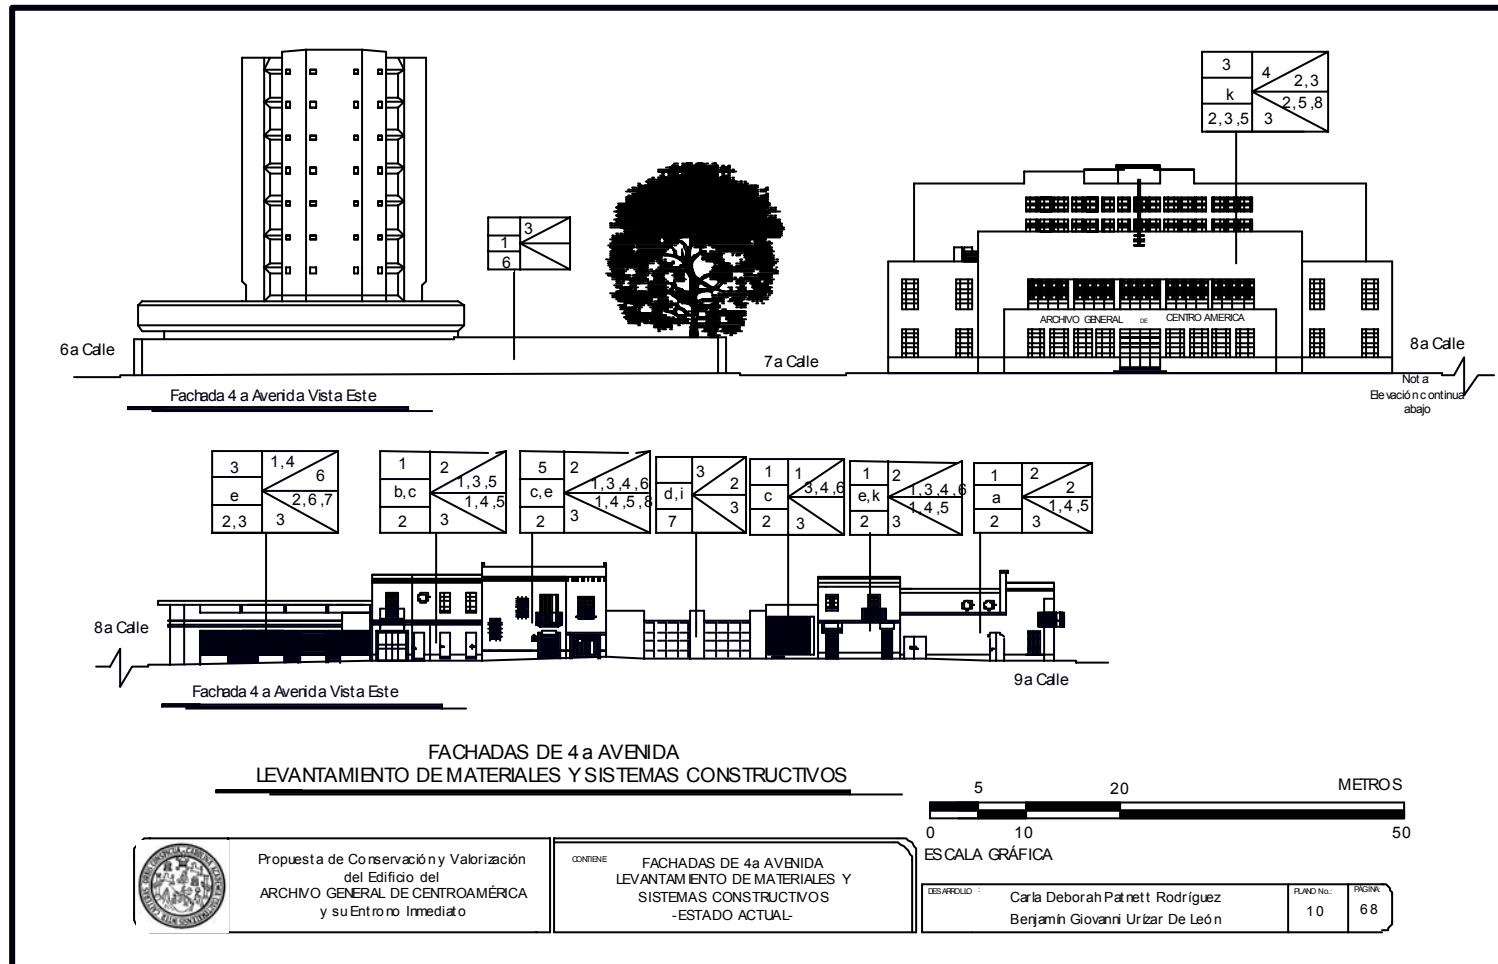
3
1
6

3
k
2,3,5
4
2,3
2,5,8
3

ARCHIVO GENERAL DE CENTRO AMERICA

6a Calle
7a Calle
8a Calle
Nota
Elevación continua abajo

Fachada 4 a Avenida Vista Este

3
e
2,3
1,4
6
2,6,7
3

1
b,c
2
2
1,3,5
1,4,5
3

5
c,e
2
2
1,3,4,6
1,4,5,8
3

d,i
7
3
2
3

1
c
2
1
3,4,6
3

1
e,k
2
2
1,3,4,6
1,4,5
3

1
a
2
2
2
1,4,5
3

8a Calle
9a Calle

Fachada 4 a Avenida Vista Este

FACHADAS DE 4a AVENIDA
LEVANTAMIENTO DE MATERIALES Y SISTEMAS CONSTRUCTIVOS

5
20
METROS
0
10
50
ESCALA GRÁFICA

Propuesta de Conservación y Valorización del Edificio del ARCHIVO GENERAL DE CENTROAMÉRICA y su Entrono Inmediato

CONTIENE
FACHADAS DE 4a AVENIDA
LEVANTAMIENTO DE MATERIALES Y SISTEMAS CONSTRUCTIVOS
-ESTADO ACTUAL-

DESARROLLO:
Carla Deborah Patnett Rodríguez
Benjamín Giovanni Urízar De León
PLANO No.:
10
PÁGINA
68